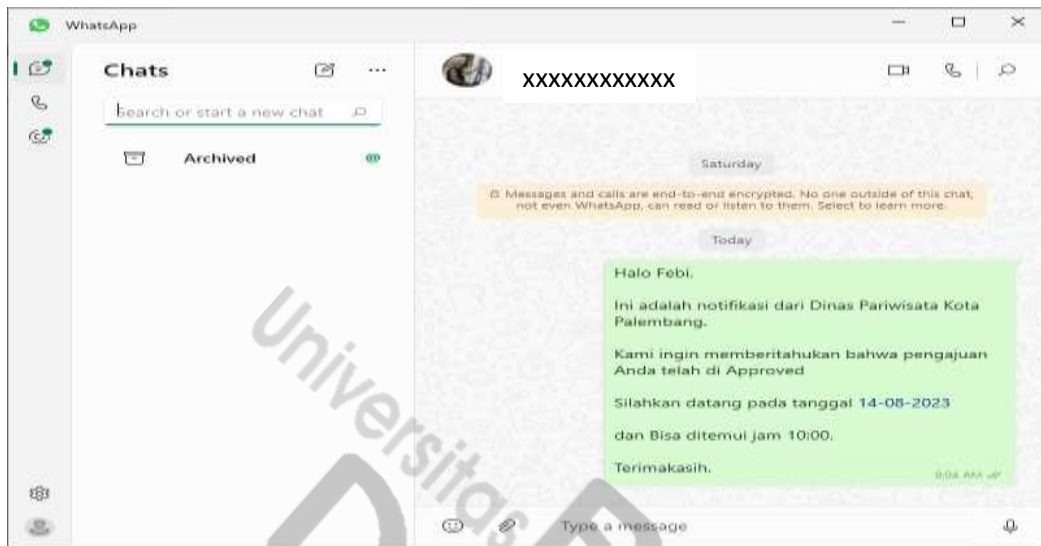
WhatsApp

Chats

Search or start a new chat

Archived

XXXXXXXXXXXX

Saturday

Messages and calls are end-to-end encrypted. No one outside of this chat, not even WhatsApp, can read or listen to them. Select to learn more.

Today

Halo Febi.

Ini adalah notifikasi dari Dinas Pariwisata Kota Palembang.

Kami ingin memberitahukan bahwa pengajuan Anda telah di Approved

Silahkan datang pada tanggal 14-08-2023

dan Bisa ditemui jam 10:00.

Terimakasih.

9:04 AM

Type a message

Universitas